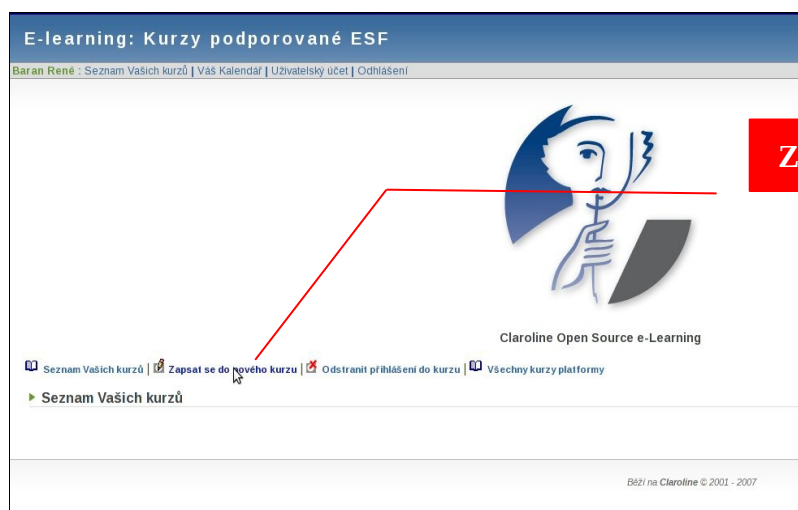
E-learning: Kurzy podporované ESF

Baran René : Seznam Vašich kurzů | Váš Kalendář | Uživatelský účet | Odhlášení

Z

Claroline Open Source e-Learning

Seznam Vašich kurzů | Zapsat se do nového kurzu | Odstranit přihlášení do kurzu | Všechny kurzy platformy

Seznam Vašich kurzů

Běží na Claroline © 2001 - 2007